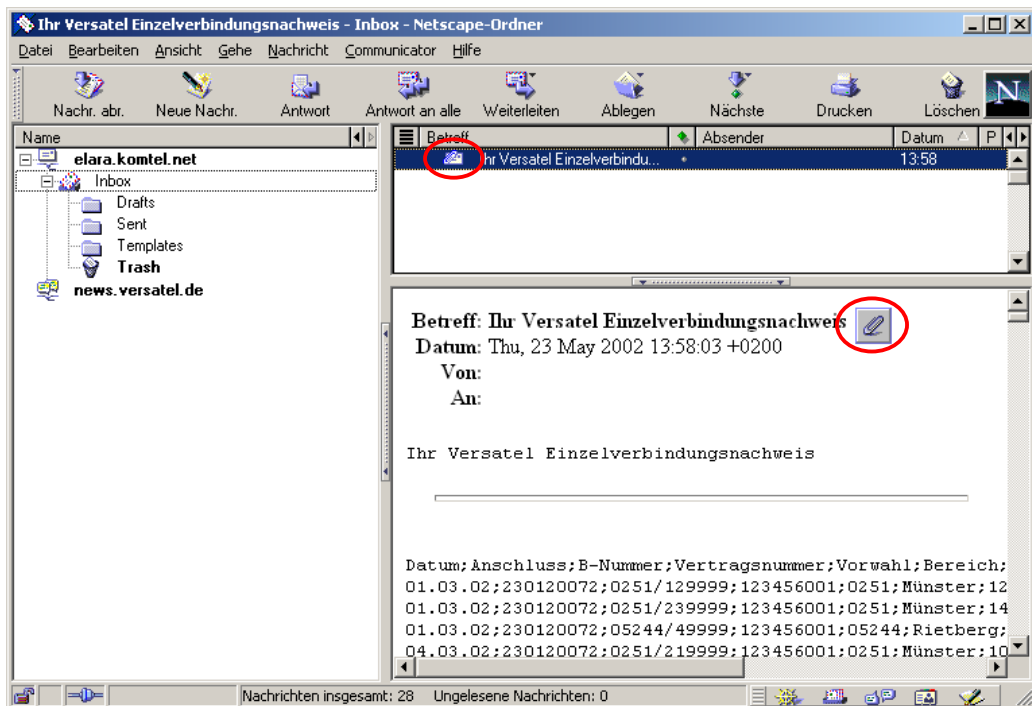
Ihr Versatel Einzelverbindungsnachweis - Inbox - Netscape-Ordner

Datei Bearbeiten Ansicht Gehe Nachricht Communicator Hilfe

Nachr. abr. Neue Nachr. Antwort Antwort an alle Weiterleiten Ablegen Nächste Drucken Löschen

Name
elara.komtel.net
Inbox
Drafts
Sent
Templates
Trash
news.versatel.de

| Betreff | Absender | Datum | P |
|---|---|---|---|
| Ihr Versatel Einzelverbindu... | • | 13:58 | |

Betreff: Ihr Versatel Einzelverbindungsnachweis
Datum: Thu, 23 May 2002 13:58:03 +0200
Von:
An:

Ihr Versatel Einzelverbindungsnachweis

Datum;Anschluss;B-Nummer;Vertragsnummer;Vorwahl;Bereich;
01.03.02;230120072;0251/129999;123456001;0251;Münster;12
01.03.02;230120072;0251/239999;123456001;0251;Münster;14
01.03.02;230120072;05244/49999;123456001;05244;Rietberg;
04.03.02;230120072;0251/219999;123456001;0251;Münster;10

Nachrichten insgesamt: 28 Ungelesene Nachrichten: 0